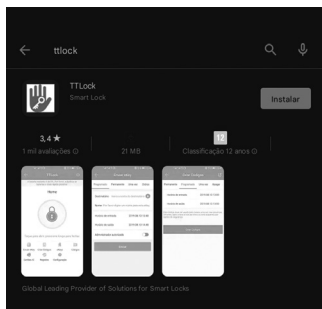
ttlock

TTLock
Smart Lock

Instalar

3,4 ★
1 mil avaliações ⓘ

21 MB

12
Classificação 12 anos ⓘ

TTLock

Home

Permanente Temporário Uma vez Cíclico

Permanente Uma vez Apagar

Global Leading Provider of Solutions for Smart Locks